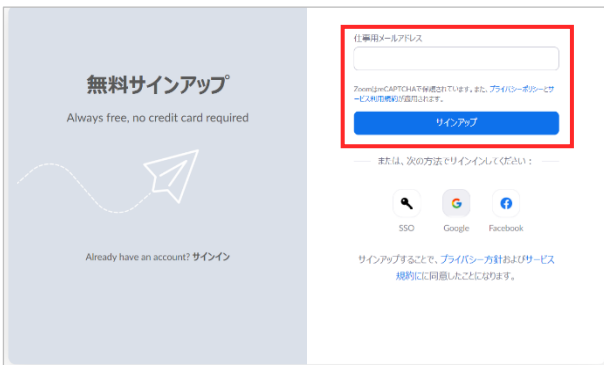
無料サインアップ

Always free, no credit card required

Already have an account? サインイン

仕事用メールアドレス

ZoomはreCAPTCHAで保護されています。また、プライバシーポリシーとサービス利用規約が適用されます。

サインアップ

または、次の方法でサインインしてください：

SSO

G
Google

Facebook

サインアップすることで、プライバシー方針およびサービス規約にに同意したことになります。